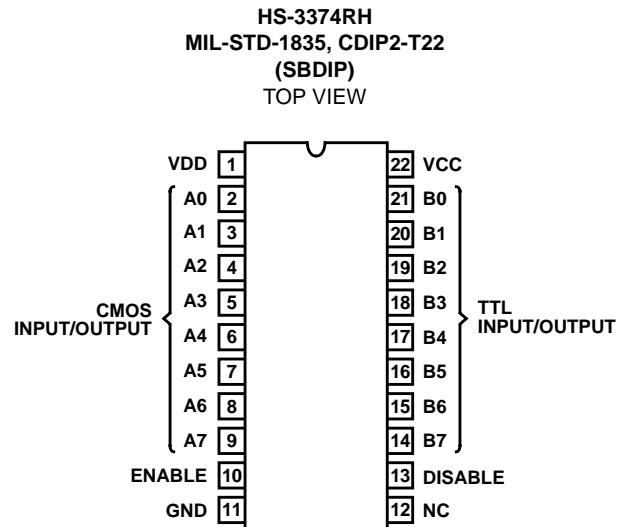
HS-3374RH
MIL-STD-1835, CDIP2-T22
(SBDIP)
TOP VIEW

VDD 1
A0 2
A1 3
A2 4
A3 5
A4 6
A5 7
A6 8
A7 9
ENABLE 10
GND 11

CMOS INPUT/OUTPUT

22 VCC
21 B0
20 B1
19 B2
18 B3
17 B4
16 B5
15 B6
14 B7
13 DISABLE
12 NC

TTL INPUT/OUTPUT